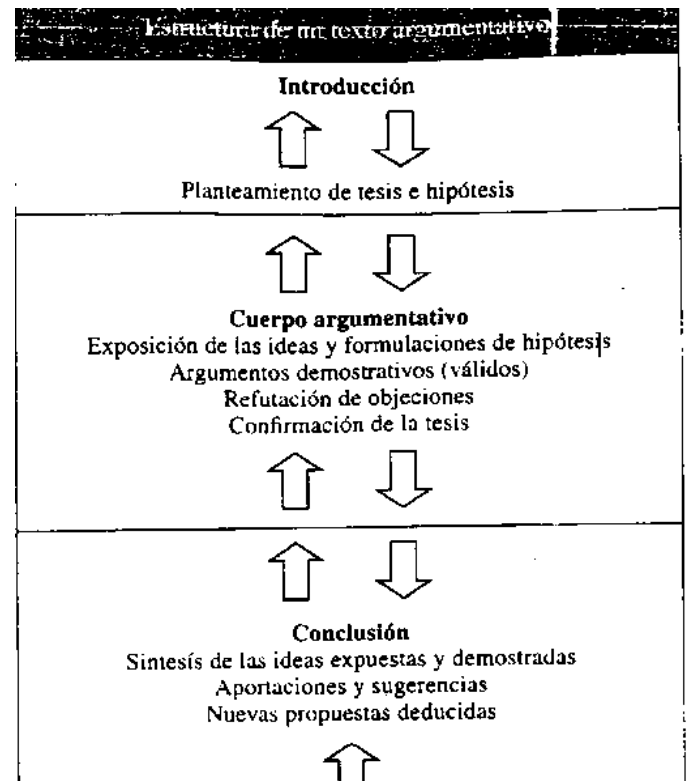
Estructura de un texto argumentativo

Introducción

Planteamiento de tesis e hipótesis

Cuerpo argumentativo
Exposición de las ideas y formulaciones de hipótesis
Argumentos demostrativos (válidos)
Refutación de objeciones
Confirmación de la tesis

Conclusión
Sintesís de las ideas expuestas y demostradas
Aportaciones y sugerencias
Nuevas propuestas deducidas